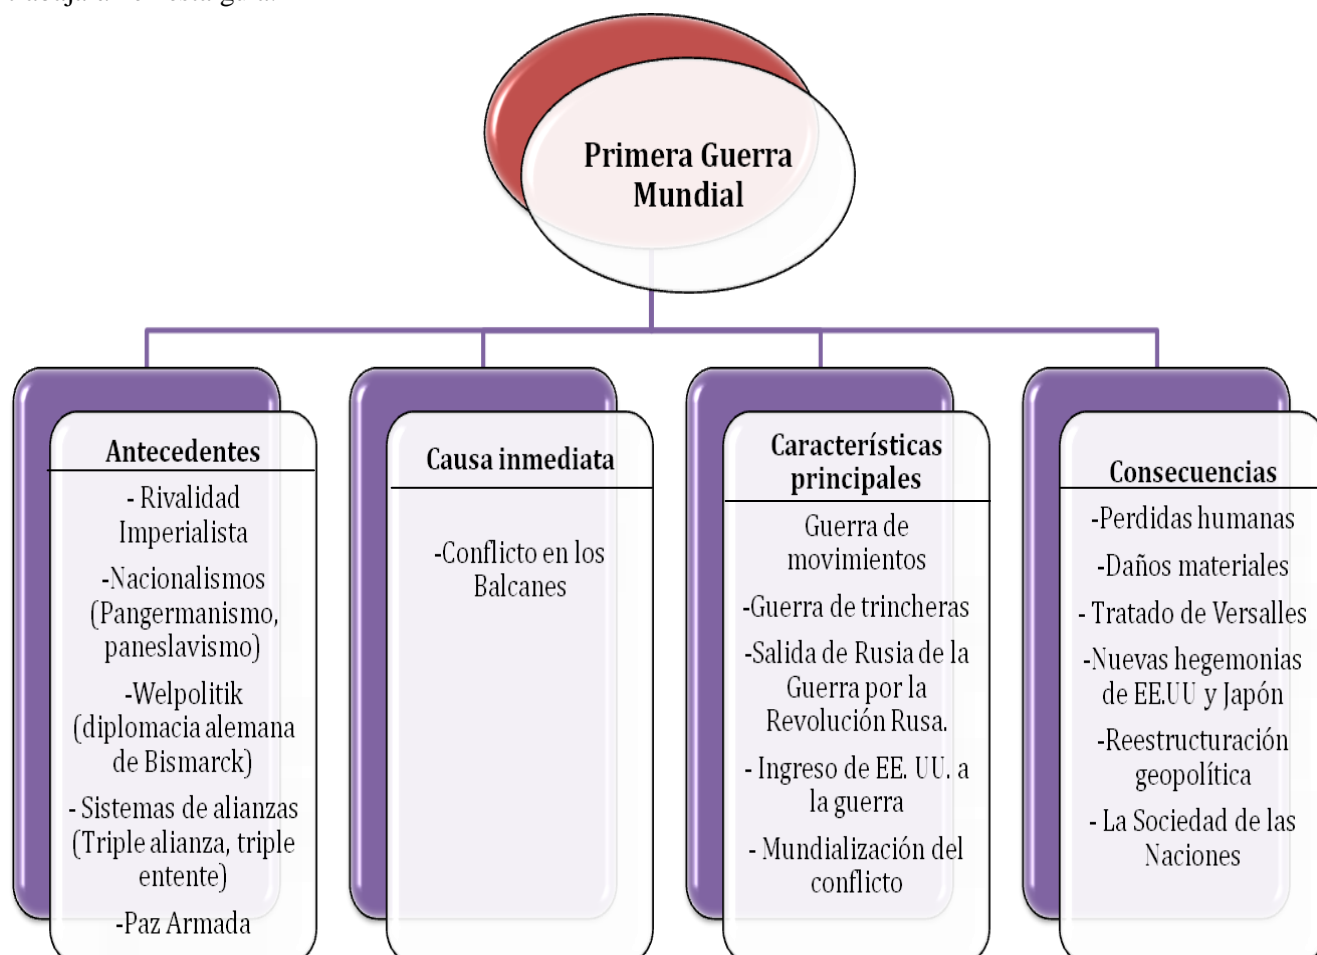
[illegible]

Primera Guerra Mundial

Antecedentes

- Rivalidad Imperialista

-Nacionalismos (Pangermanismo, paneslavismo)

-Welpolitik (diplomacia alemana de Bismarck)

- Sistemas de alianzas (Triple alianza, triple entente)

-Paz Armada

Causa inmediata

-Conflicto en los Balcanes

Características principales

Guerra de movimientos

-Guerra de trincheras

-Salida de Rusia de la Guerra por la Revolución Rusa.

- Ingreso de EE. UU. a la guerra

- Mundialización del conflicto

Consecuencias

-Perdidas humanas

-Daños materiales

- Tratado de Versalles

-Nuevas hegemonias de EE.UU y Japón

-Reestructuración geopolítica

- La Sociedad de las Naciones